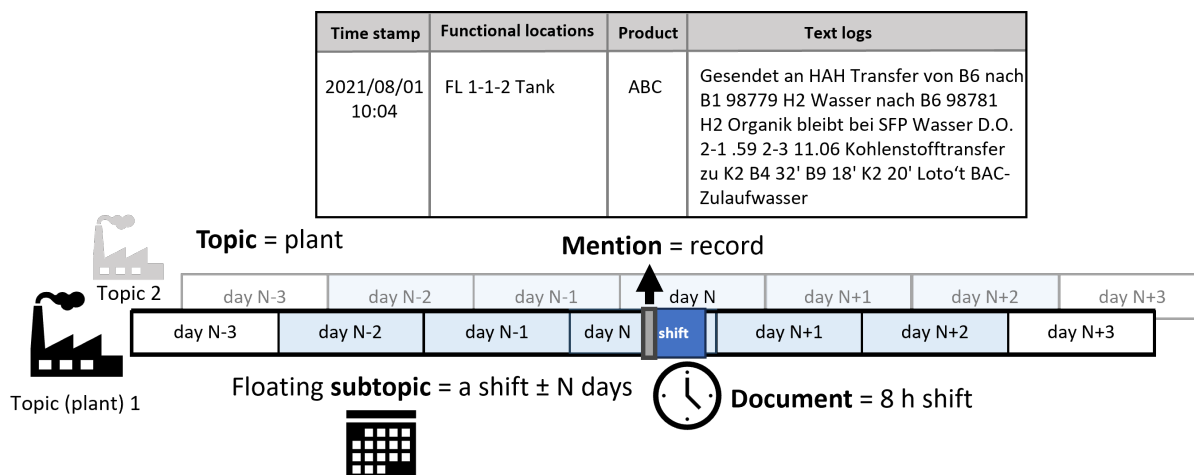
| Time stamp | Functional locations | Product | Text logs |
|---|---|---|---|
| 2021/08/01 10:04 | FL 1-1-2 Tank | ABC | Gesendet an HAH Transfer von B6 nach B1 98779 H2 Wasser nach B6 98781 H2 Organik bleibt bei SFP Wasser D.O. 2-1 .59 2-3 11.06 Kohlenstofftransfer zu K2 B4 32' B9 18' K2 20' Loto't BAC-Zulaufwasser |

**Topic** = plant

**Mention** = record

Topic 2

day N-3 day N-2 day N-1 day N day N+1 day N+2 day N+3

day N-3 day N-2 day N-1 day N shift day N+1 day N+2 day N+3

Floating **subtopic** = a shift ± N days

**Document** = 8 h shift

Topic (plant) 1